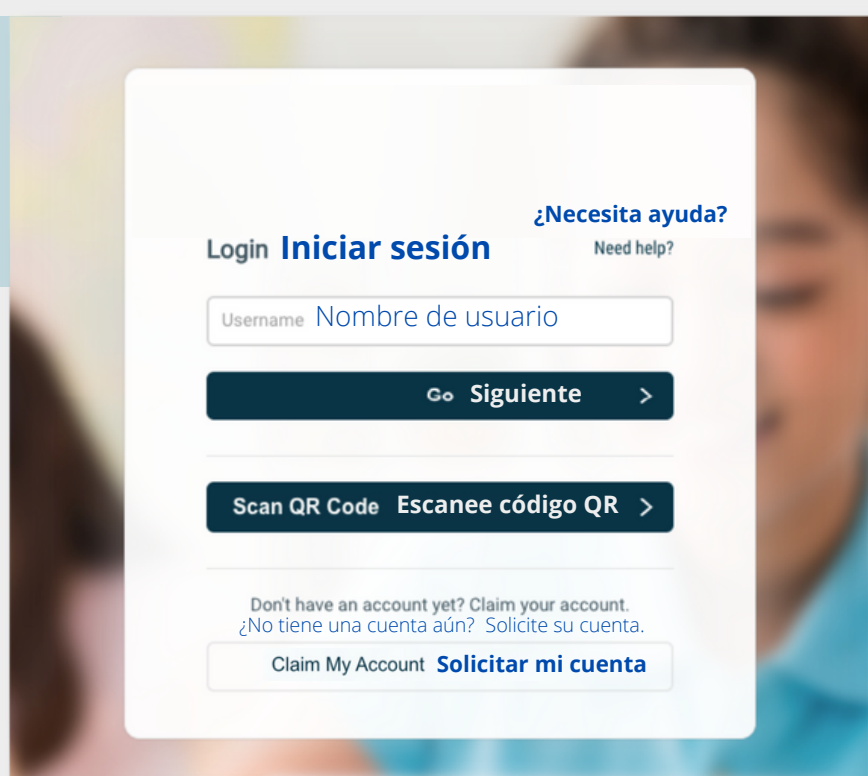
¿Necesita ayuda?
Login Iniciar sesión
Need help?

Username Nombre de usuario

Go Siguiente >

Scan QR Code Escanee código QR >

Don't have an account yet? Claim your account.
¿No tiene una cuenta aún? Solicite su cuenta.

Claim My Account Solicitar mi cuenta